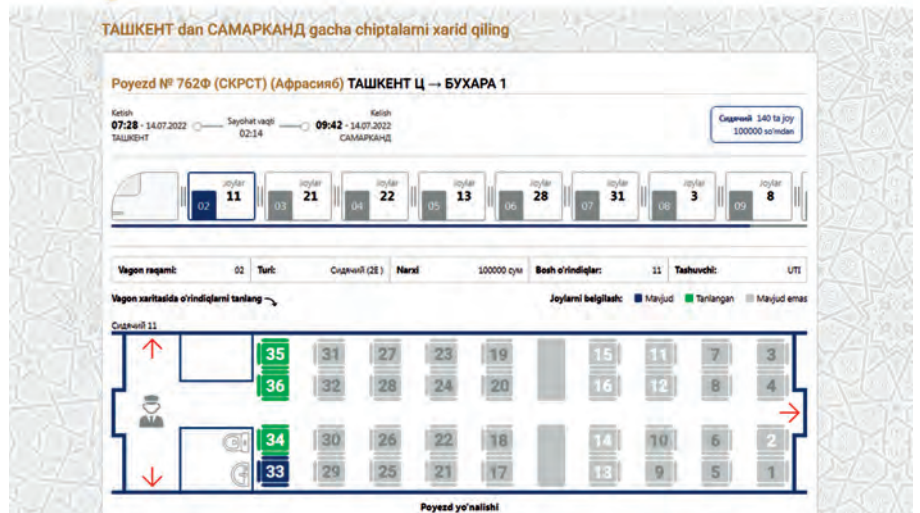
ТАШКЕНТ dan САМАРКАНД gacha chiptalarni xarid qiling

Poyezd № 762Ф (СКРСТ) (Афрасияб) ТАШКЕНТ Ц → БУХАРА 1

Ketish
07:28 - 14.07.2022
ТАШКЕНТ

Sayohat vaqti
02:14

Kelish
09:42 - 14.07.2022
САМАРКАНД

Сидячий 140 ta joy
100000 so'mdan

| 02 | Joylar 11 |
|---|---|
| 03 | Joylar 21 |
| 04 | Joylar 22 |
| 05 | Joylar 13 |
| 06 | Joylar 28 |
| 07 | Joylar 31 |
| 08 | Joylar 3 |
| 09 | Joylar 8 |

| Vagon raqami: | 02 | Turi: | Сидячий (2Е) | Narxi | 100000 сум | Bosh o'rindiqlar: | 11 | Tashuvchi: | UTI |
|---|---|---|---|---|---|---|---|---|---|

Vagon xaritasida o'rindiqlarni tanlang

Joylarni belgilash: Mavjud Tanlangan Mavjud emas

Сидячий 11

35 31 27 23 19 15 11 7 3
36 32 28 24 20 16 12 8 4
34 30 26 22 18 14 10 6 2
33 29 25 21 17 13 9 5 1

Poyezd yo'nalishi